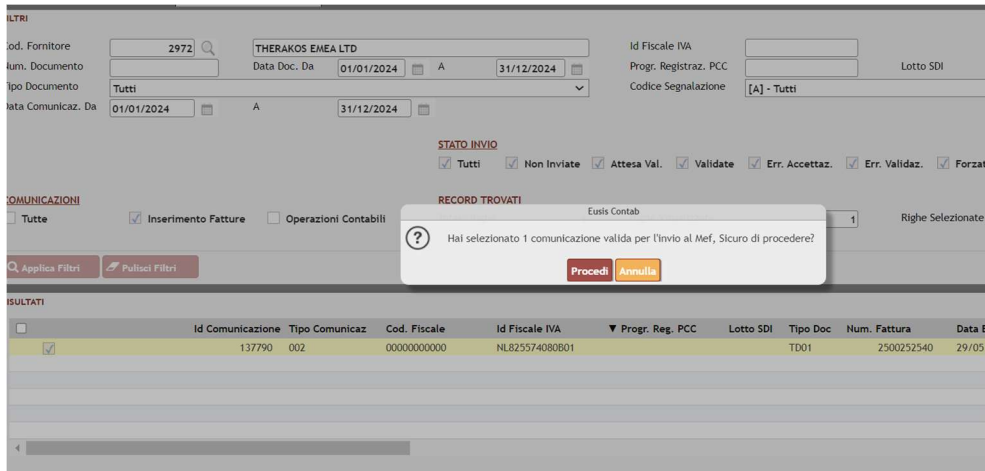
ILTRI

Cod. Fornitore 2972 THERAKOS EMEA LTD Id Fiscale IVA
Num. Documento Data Doc. Da 01/01/2024 A 31/12/2024 Progr. Registraz. PCC Lotto SDI
Tipo Documento Tutti Codice Segnalazione [A] - Tutti
Data Comunicaz. Da 01/01/2024 A 31/12/2024

STATO INVIO
Tutti Non Inviate Attesa Val. Validate Err. Accettaz. Err. Validaz. Forzat

COMUNICAZIONI
Tutte Inserimento Fatture Operazioni Contabili

RECORD TROVATI
1 Righe Selezionate

Applica Filtri Pulisci Filtri

Eusis Contab
Hai selezionato 1 comunicazione valida per l'invio al Mef, Sicuro di procedere?
Procedi Annulla

ISULTATI

| | Id Comunicazione | Tipo Comunicaz | Cod. Fiscale | Id Fiscale IVA | ▼ Progr. Reg. PCC | Lotto SDI | Tipo Doc | Num. Fattura | Data E |
|---|---|---|---|---|---|---|---|---|---|
| ✓ | 137790 | 002 | 00000000000 | NL825574080B01 | | | TD01 | 2500252540 | 29/05 |